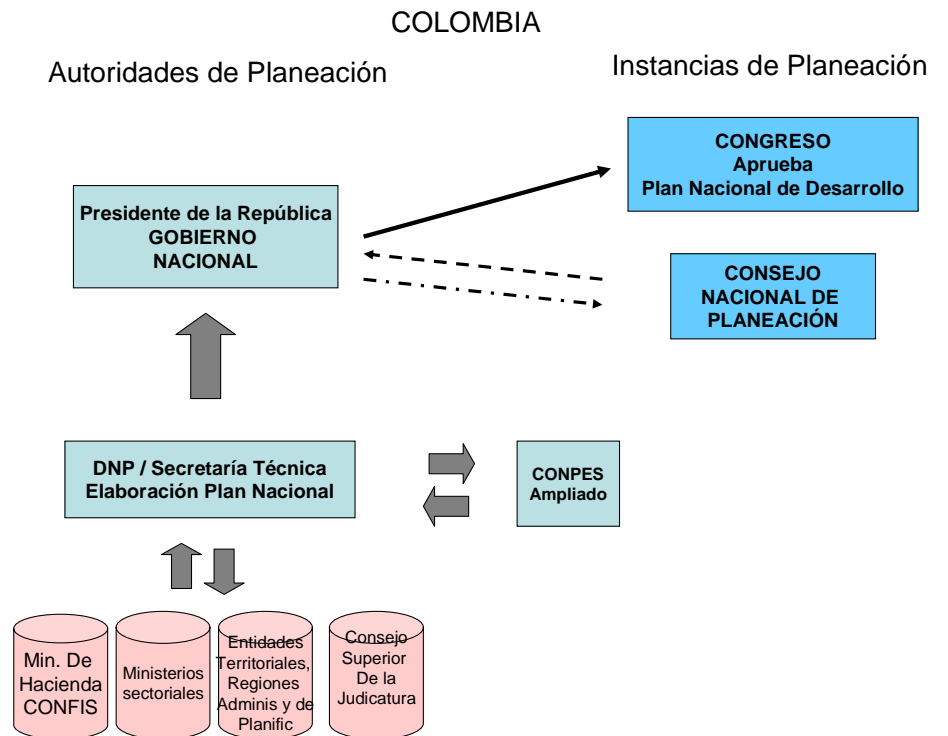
COLOMBIA

Autoridades de Planeación

Instancias de Planeación

CONGRESO
Aprueba
Plan Nacional de Desarrollo

Presidente de la República
GOBIERNO
NACIONAL

CONSEJO
NACIONAL DE
PLANEACIÓN

DNP / Secretaría Técnica
Elaboración Plan Nacional

CONPES
Ampliado

Min. De
Hacienda
CONFIS

Ministerios
sectoriales

Entidades
Territoriales,
Regiones
Adminis y de
Planific

Consejo
Superior
De la
Judicatura